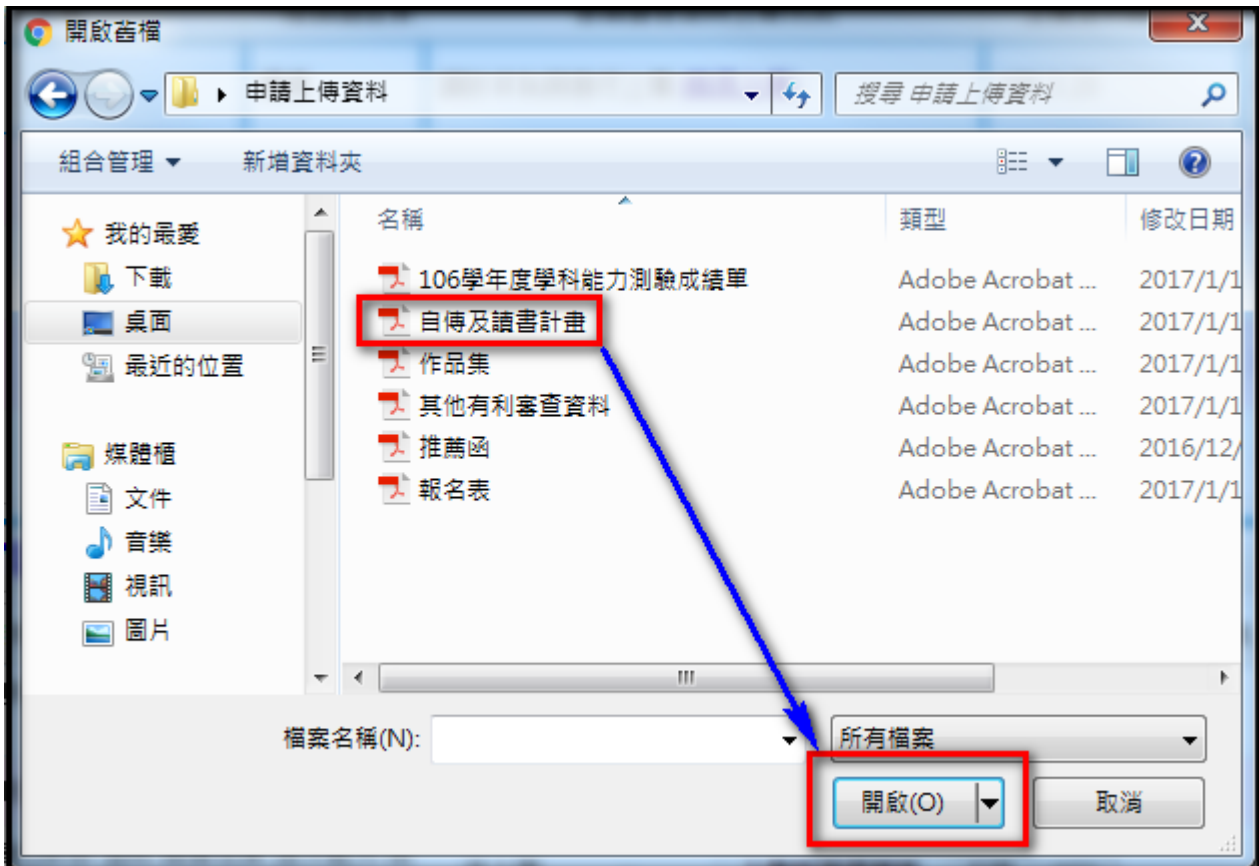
開啟舊檔

申請上傳資料

搜尋 申請上傳資料

組合管理 ▾ 新增資料夾

我的最愛
下載
桌面
最近的位置

媒體櫃
文件
音樂
視訊
圖片

| 名稱 | 類型 | 修改日期 |
|---|---|---|
| 106學年度學科能力測驗成績單 | Adobe Acrobat ... | 2017/1/1 |
| 自傳及讀書計畫 | Adobe Acrobat ... | 2017/1/1 |
| 作品集 | Adobe Acrobat ... | 2017/1/1 |
| 其他有利審查資料 | Adobe Acrobat ... | 2017/1/1 |
| 推薦函 | Adobe Acrobat ... | 2016/12/ |
| 報名表 | Adobe Acrobat ... | 2017/1/1 |

檔案名稱(N):
所有檔案
開啟(O)
取消